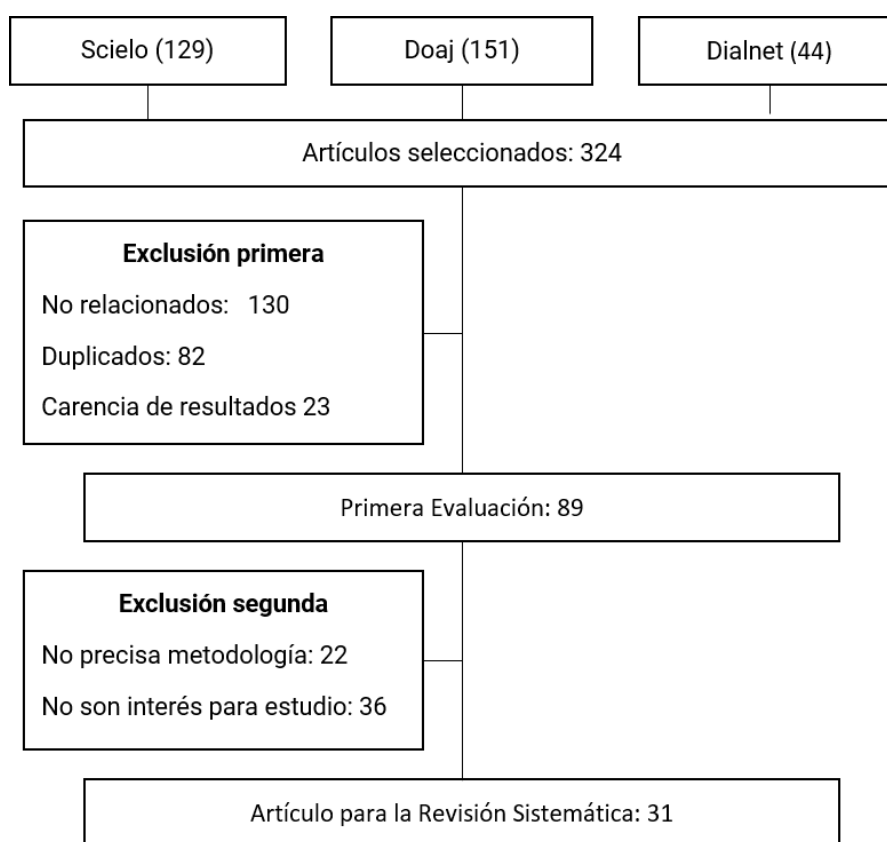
Scielo (129)

Doaj (151)

Dialnet (44)

Artículos seleccionados: 324

**Exclusión primera**

No relacionados: 130

Duplicados: 82

Carencia de resultados 23

Primera Evaluación: 89

**Exclusión segunda**

No precisa metodología: 22

No son interés para estudio: 36

Artículo para la Revisión Sistemática: 31